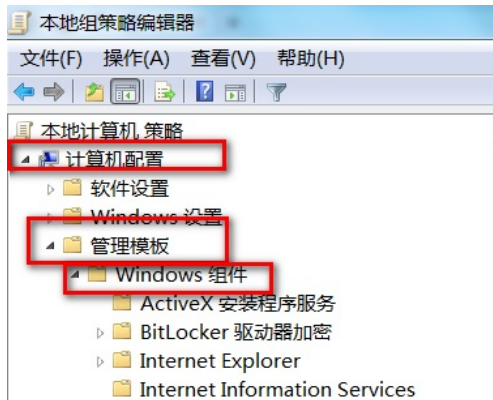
本地组策略编辑器

文件(F) 操作(A) 查看(V) 帮助(H)

本地计算机 策略
计算机配置
软件设置
Windows 设置
管理模板
Windows 组件
ActiveX 安装程序服务
BitLocker 驱动器加密
Internet Explorer
Internet Information Services